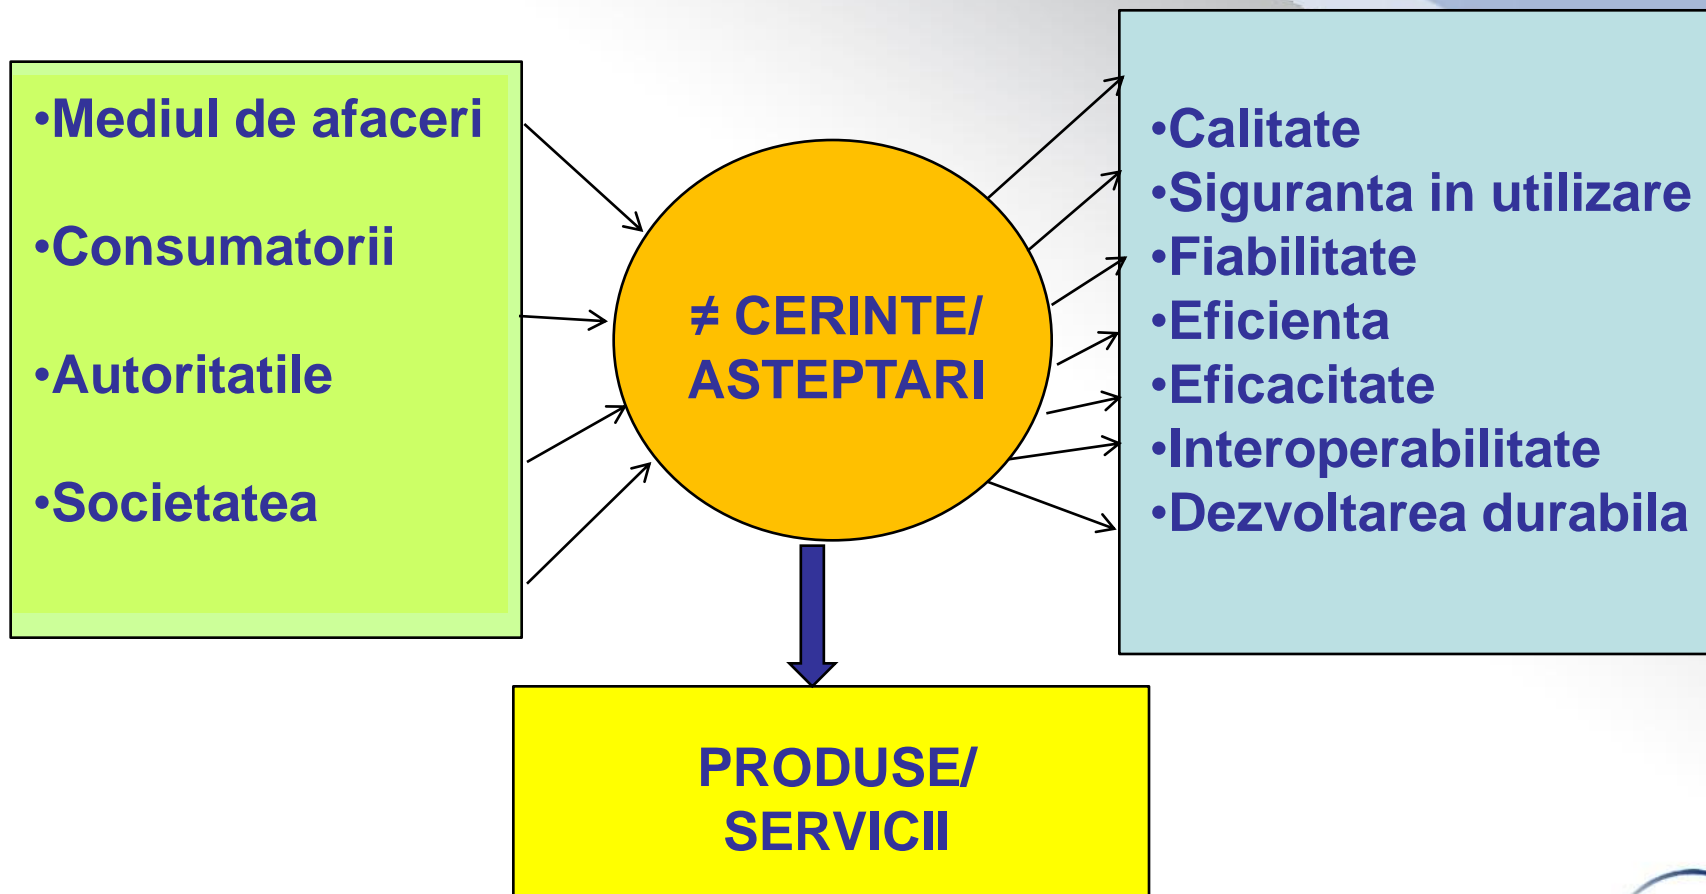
•Mediul de afaceri

•Consumatorii

•Autoritatile

•Societatea

≠ CERINTE/ ASTEPTARI

•Calitate
•Siguranta in utilizare
•Fiabilitate
•Eficienta
•Eficacitate
•Interoperabilitate
•Dezvoltarea durabila

PRODUSE/ SERVICII